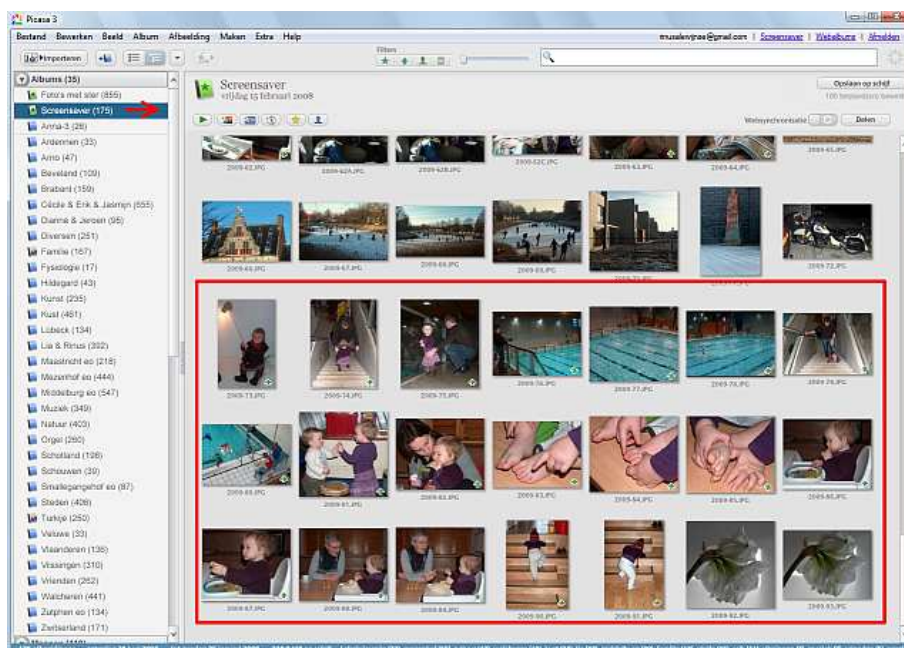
Picasa 3

Bestand Bewerken Beeld Album Afbeelding Maken Extra Help

tmuslenvjrae@gmail.com | Screensaver | Webalbums | Afmelden

Importeren

Filters

Albums (35)
Foto's met ster (856)
Screensaver (175)
Anna-3 (26)
Ardennen (33)
Arno (47)
Beveland (109)
Brabant (159)
Cécile & Erik & Jasmijn (555)
Dianne & Jeroen (95)
Diversen (251)
Familie (167)
Fysiologie (17)
Hildegard (43)
Kunst (235)
Kust (461)
Lübeck (134)
Lia & Rinus (332)
Maastricht eo (218)
Mezenhof eo (444)
Middelburg eo (547)
Muziek (349)
Natuur (403)
Orgel (260)
Schotland (106)
Schouwen (39)
Smallegangehof eo (87)
Steden (408)
Turkije (250)
Veluwe (33)
Vlaanderen (136)
Vlissingen (310)
Vrienden (252)
Walcheren (441)
Zutphen eo (134)
Zwitserland (171)

Screensaver
vrijdag 15 februari 2008

Opslaan op schijf
100 bestanden bewerkt

Webalbumsynchronisatie
Delen

2009-62.JPG 2009-62A.JPG 2009-62B.JPG 2009-62C.JPG 2009-63.JPG 2009-64.JPG 2009-65.JPG
2009-66.JPG 2009-67.JPG 2009-68.JPG 2009-69.JPG 2009-71.JPG 2009-72.JPG
2009-73.JPG 2009-74.JPG 2009-75.JPG 2009-76.JPG 2009-77.JPG 2009-78.JPG 2009-79.JPG
2009-80.JPG 2009-81.JPG 2009-82.JPG 2009-83.JPG 2009-84.JPG 2009-85.JPG 2009-86.JPG
2009-87.JPG 2009-88.JPG 2009-89.JPG 2009-90.JPG 2009-91.JPG 2009-92.JPG 2009-93.JPG